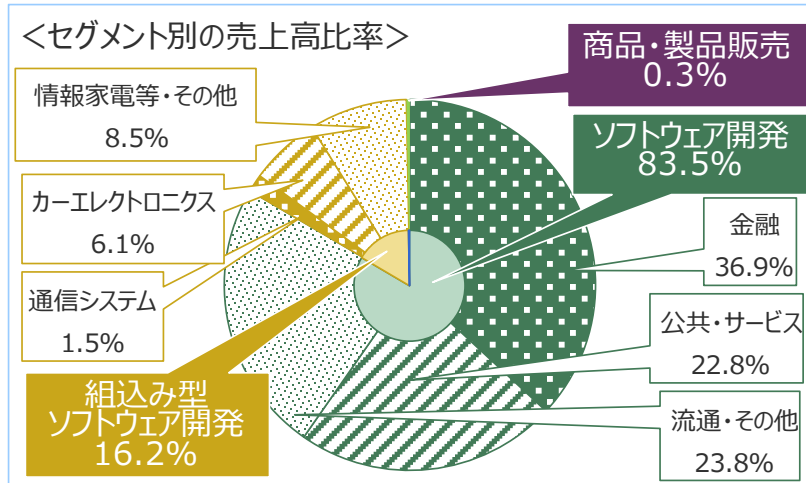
＜セグメント別の売上高比率＞

商品・製品販売
0.3%

ソフトウェア開発
83.5%

金融
36.9%

公共・サービス
22.8%

流通・その他
23.8%

情報家電等・その他
8.5%

カーエレクトロニクス
6.1%

通信システム
1.5%

組込み型
ソフトウェア開発
16.2%